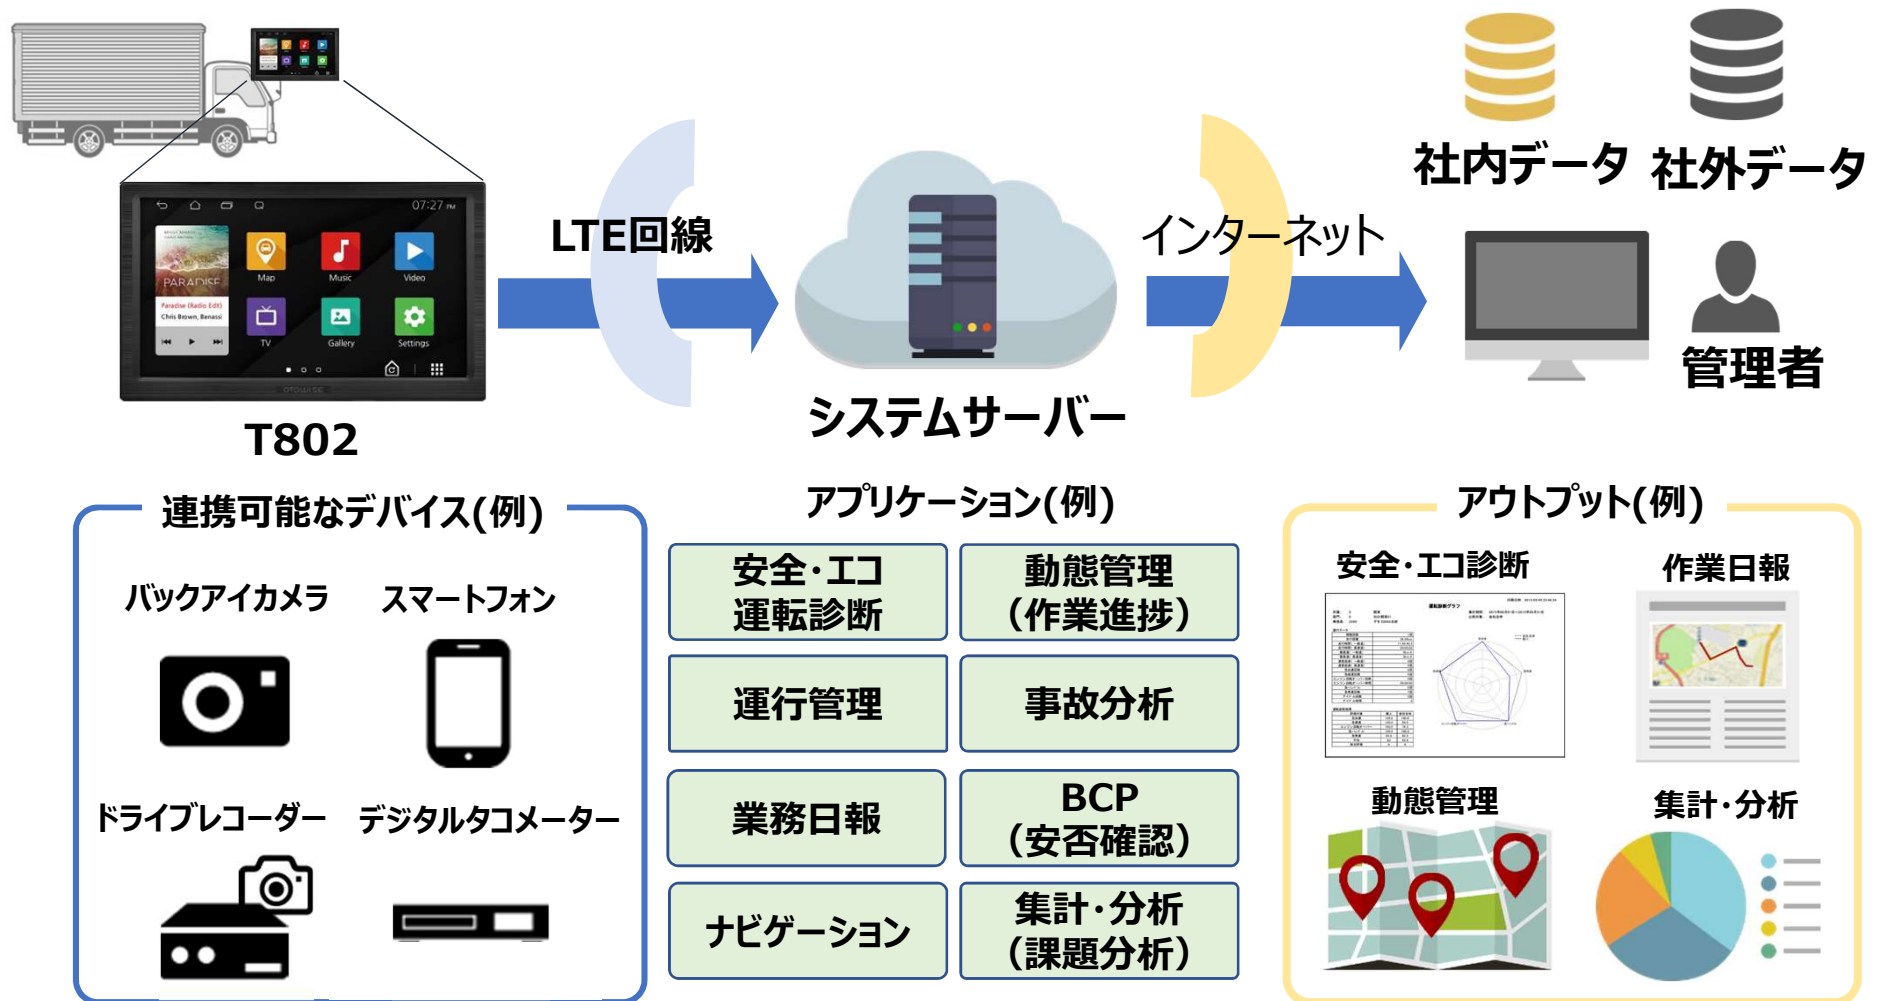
07:27

PARADISE
Paradise (Radio Edit)
Chris Brown, Benassi

Map
Music
Video
TV
Gallery
Settings

T802

LTE回線

システムサーバー

インターネット

社内データ 社外データ

管理者

連携可能なデバイス(例)

バックアイカメラ スマートフォン

ドライブレコーダー デジタルタコメーター

アプリケーション(例)

| 安全・エコ運転診断 | 動態管理（作業進捗） |
|---|---|
| 運行管理 | 事故分析 |
| 業務日報 | BCP（安否確認） |
| ナビゲーション | 集計・分析（課題分析） |

アウトプット(例)

安全・エコ診断 作業日報

動態管理 集計・分析